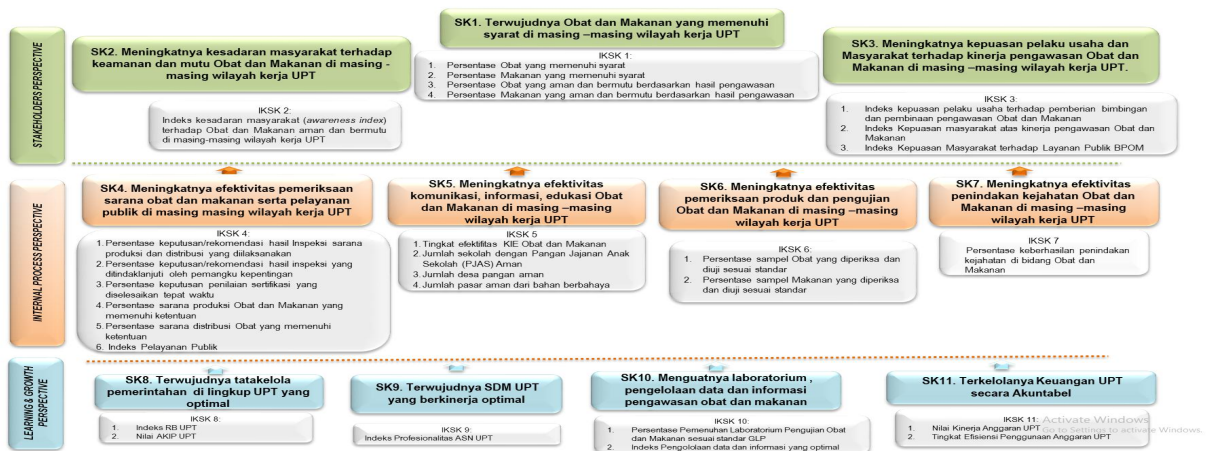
STAKEHOLDERS PERSPECTIVE

SK1. Terwujudnya Obat dan Makanan yang memenuhi syarat di masing –masing wilayah kerja UPT

IKSK 1:
1. Persentase Obat yang memenuhi syarat
2. Persentase Makanan yang memenuhi syarat
3. Persentase Obat yang aman dan bermutu berdasarkan hasil pengawasan
4. Persentase Makanan yang aman dan bermutu berdasarkan hasil pengawasan

SK2. Meningkatnya kesadaran masyarakat terhadap keamanan dan mutu Obat dan Makanan di masing - masing wilayah kerja UPT

IKSK 2:
Indeks kesadaran masyarakat (*awareness index*) terhadap Obat dan Makanan aman dan bermutu di masing-masing wilayah kerja UPT

SK3. Meningkatnya kepuasan pelaku usaha dan Masyarakat terhadap kinerja pengawasan Obat dan Makanan di masing –masing wilayah kerja UPT.

IKSK 3:
1. Indeks kepuasan pelaku usaha terhadap pemberian bimbingan dan pembinaan pengawasan Obat dan Makanan
2. Indeks Kepuasan masyarakat atas kinerja pengawasan Obat dan Makanan
3. Indeks Kepuasan Masyarakat terhadap Layanan Publik BPOM

INTERNAL PROCESS PERSPECTIVE

SK4. Meningkatnya efektivitas pemeriksaan sarana obat dan makanan serta pelayanan publik di masing masing wilayah kerja UPT

IKSK 4:
1. Persentase keputusan/rekomendasi hasil Inspeksi sarana produksi dan distribusi yang dilaksanakan
2. Persentase keputusan/rekomendasi hasil inspeksi yang ditindaklanjuti oleh pemangku kepentingan
3. Persentase keputusan penilaian sertifikasi yang diselesaikan tepat waktu
4. Persentase sarana produksi Obat dan Makanan yang memenuhi ketentuan
5. Persentase sarana distribusi Obat yang memenuhi ketentuan
6. Indeks Pelayanan Publik

SK5. Meningkatnya efektivitas komunikasi, informasi, edukasi Obat dan Makanan di masing –masing wilayah kerja UPT

IKSK 5
1. Tingkat efektifitas KIE Obat dan Makanan
2. Jumlah sekolah dengan Pangan Jajanan Anak Sekolah (PJAS) Aman
3. Jumlah desa pangan aman
4. Jumlah pasar aman dari bahan berbahaya

SK6. Meningkatnya efektivitas pemeriksaan produk dan pengujian Obat dan Makanan di masing –masing wilayah kerja UPT

IKSK 6:
1. Persentase sampel Obat yang diperiksa dan diuji sesuai standar
2. Persentase sampel Makanan yang diperiksa dan diuji sesuai standar

SK7. Meningkatnya efektivitas penindakan kejahatan Obat dan Makanan di masing –masing wilayah kerja UPT

IKSK 7
Persentase keberhasilan penindakan kejahatan di bidang Obat dan Makanan

LEARNING & GROWTH PERSPECTIVE

SK8. Terwujudnya tatakelola pemerintahan di lingkup UPT yang optimal

IKSK 8:
1. Indeks RB UPT
2. Nilai AKIP UPT

SK9. Terwujudnya SDM UPT yang berkinerja optimal

IKSK 9:
Indeks Profesionalitas ASN UPT

SK10. Menguatnya laboratorium , pengelolaan data dan informasi pengawasan obat dan makanan

IKSK 10:
1. Persentase Pemenuhan Laboratorium Pengujian Obat dan Makanan sesuai standar GLP
2. Indeks Pengelolaan data dan informasi yang optimal

SK11. Terkelolanya Keuangan UPT secara Akuntabel

IKSK 11:
1. Nilai Kinerja Anggaran UPT
2. Tingkat Efisiensi Penggunaan Anggaran UPT

Activate Windows
Go to Settings to activate Windows.